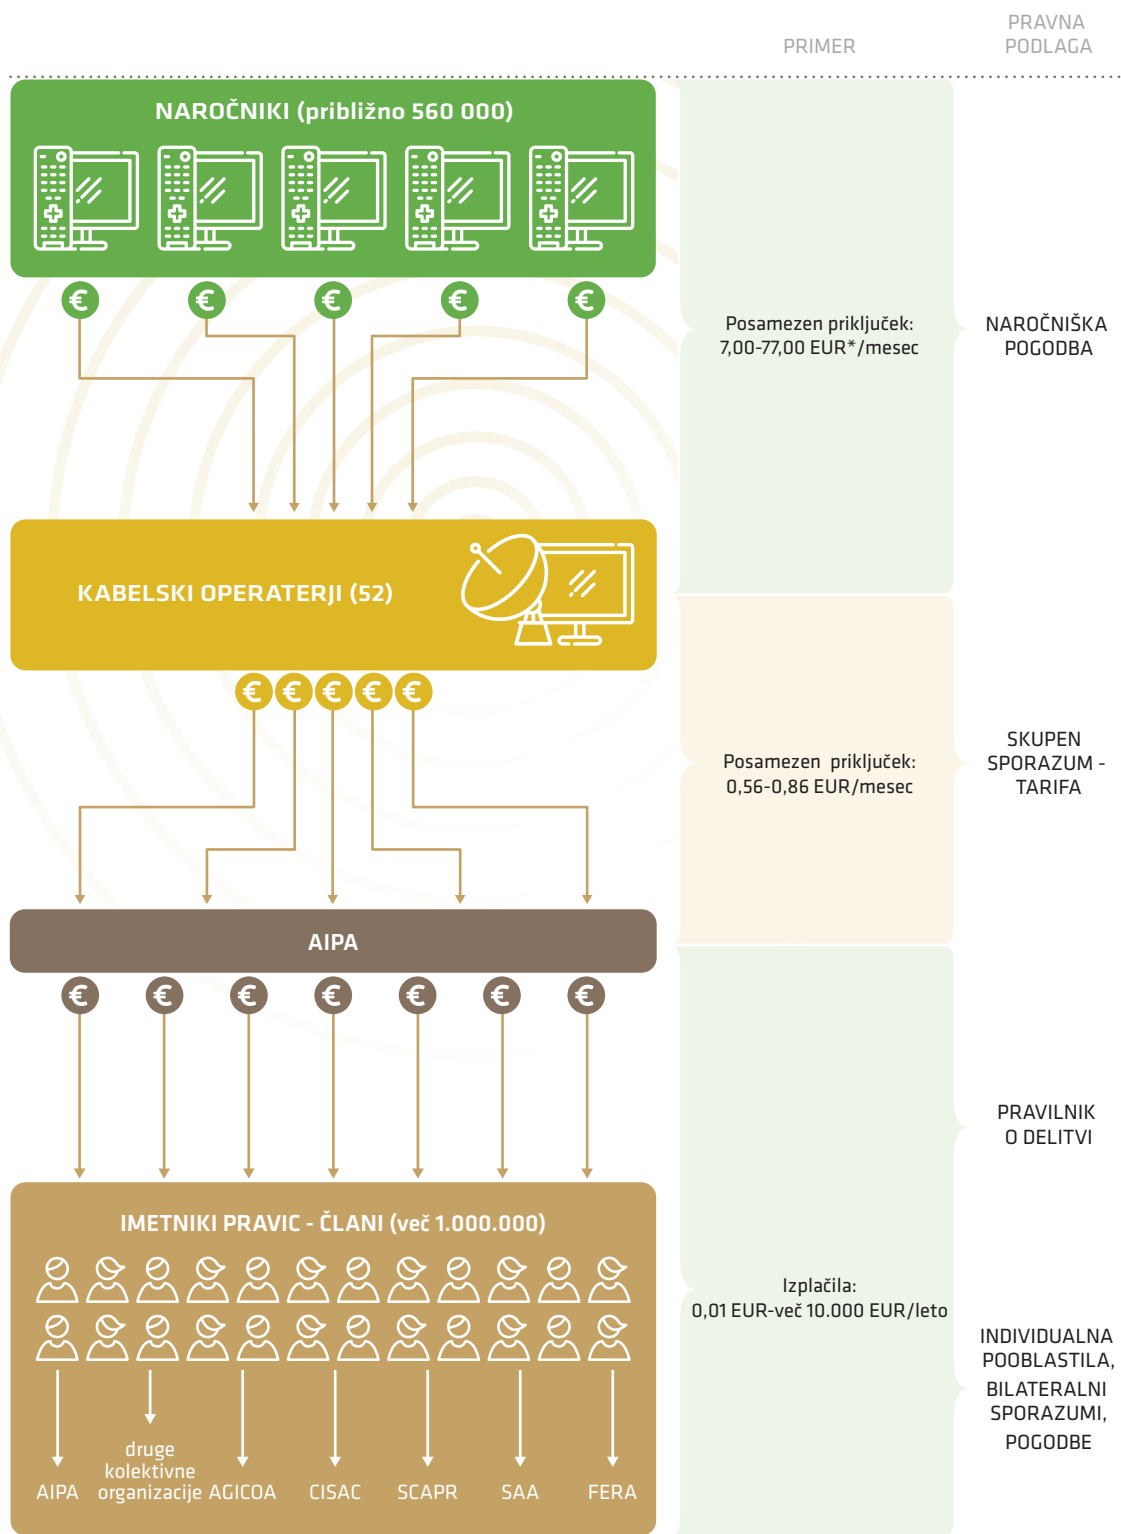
PRIMER

PRAVNA PODLAGA

NAROČNIKI (približno 560 000)

€ € € € €

Posamezen priključek: 7,00-77,00 EUR*/mesec

NAROČNIŠKA POGODBA

KABELSKI OPERATERJI (52)

€ € € € €

Posamezen priključek: 0,56-0,86 EUR/mesec

SKUPEN SPORAZUM - TARIFA

AIPA

€ € € € € € €

PRAVILNIK O DELITVI

IMETNIKI PRAVIC - ČLANI (več 1.000.000)

Izplačila: 0,01 EUR-več 10.000 EUR/leto

INDIVIDUALNA POOBLASTILA, BILATERALNI SPORAZUMI, POGODBE

AIPA

druge kolektivne organizacije

AGICOA

CISAC

SCAPR

SAA

FERA